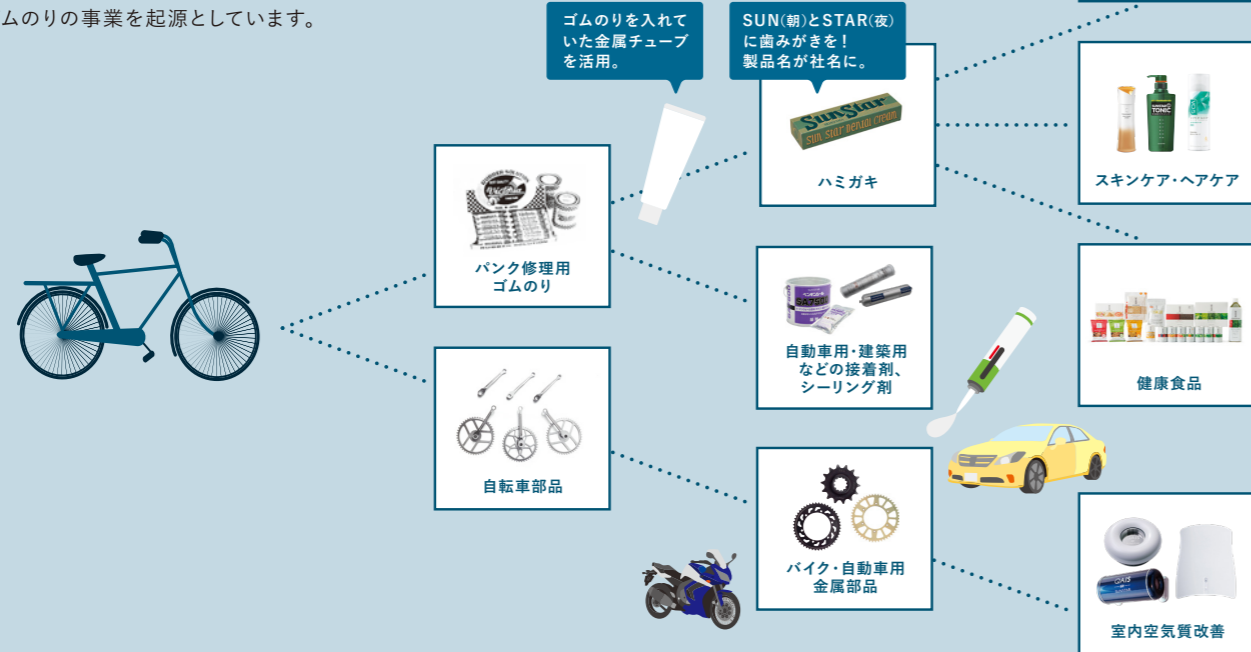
ムのりの事業を起源としています。

ゴムのりを入れていた金属チューブを活用。

SUN(朝)とSTAR(夜)に歯みがきを！製品名が社名に。

SunStar

SUN STAR DENTAL CREAM

ハミガキ

スキンケア・ヘアケア

パンク修理用ゴムのり

自動車用・建築用などの接着剤、シーリング剤

健康食品

自転車部品

バイク・自動車用金属部品

室内空気質改善